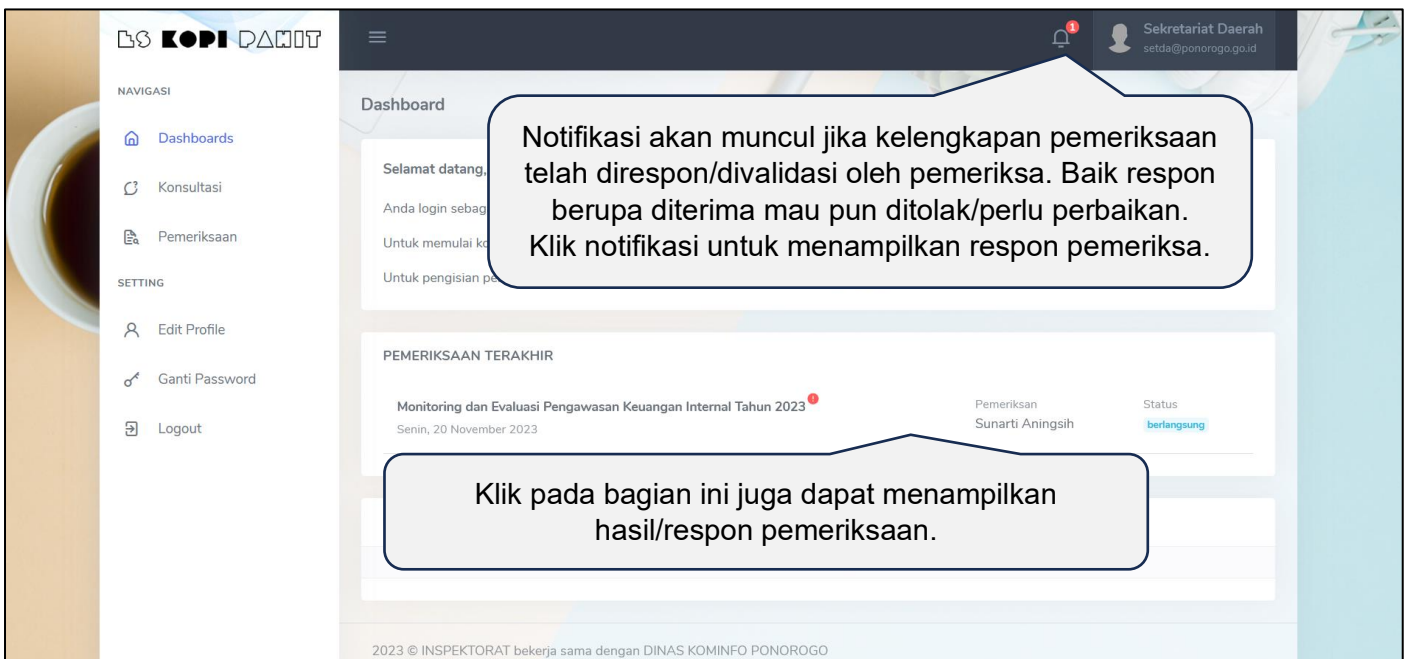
BS KOPI DAWIT

NAVIGASI

Dashboards

Konsultasi

Pemeriksaan

SETTING

Edit Profile

Ganti Password

Logout

1

Sekretariat Daerah
setda@ponorogo.go.id

Dashboard

Selamat datang,

Anda login sebag

Untuk memulai ko

Untuk pengisian pe

Notifikasi akan muncul jika kelengkapan pemeriksaan telah direspon/divalidasi oleh pemeriksa. Baik respon berupa diterima mau pun ditolak/perlu perbaikan. Klik notifikasi untuk menampilkan respon pemeriksa.

PEMERIKSAAN TERAKHIR

Monitoring dan Evaluasi Pengawasan Keuangan Internal Tahun 2023
Senin, 20 November 2023

Pemeriksan
Sunarti Aningsih

Status
berlangsung

Klik pada bagian ini juga dapat menampilkan hasil/respon pemeriksaan.

2023 © INSPEKTORAT bekerja sama dengan DINAS KOMINFO PONOROGO